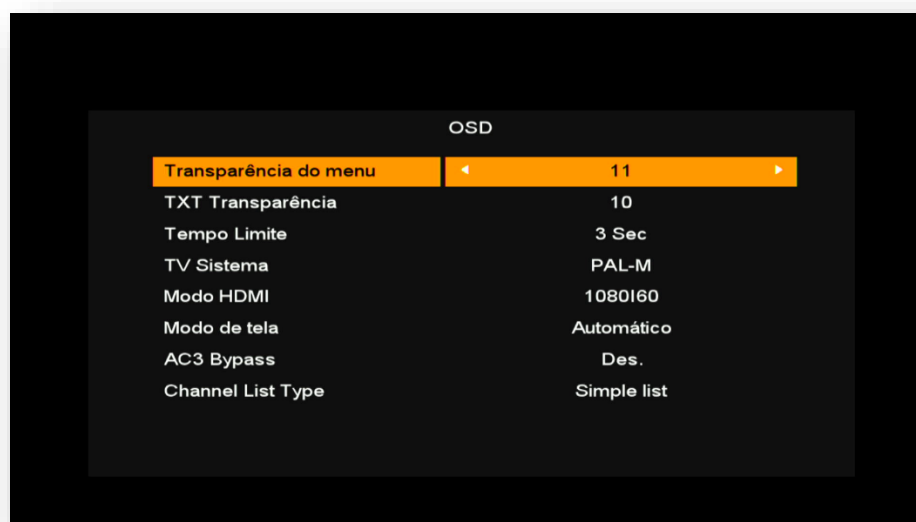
OSD

| | |
|---|---|
| Transparência do menu | 11 |
| TXT Transparência | 10 |
| Tempo Limite | 3 Sec |
| TV Sistema | PAL-M |
| Modo HDMI | 1080I60 |
| Modo de tela | Automático |
| AC3 Bypass | Des. |
| Channel List Type | Simple list |